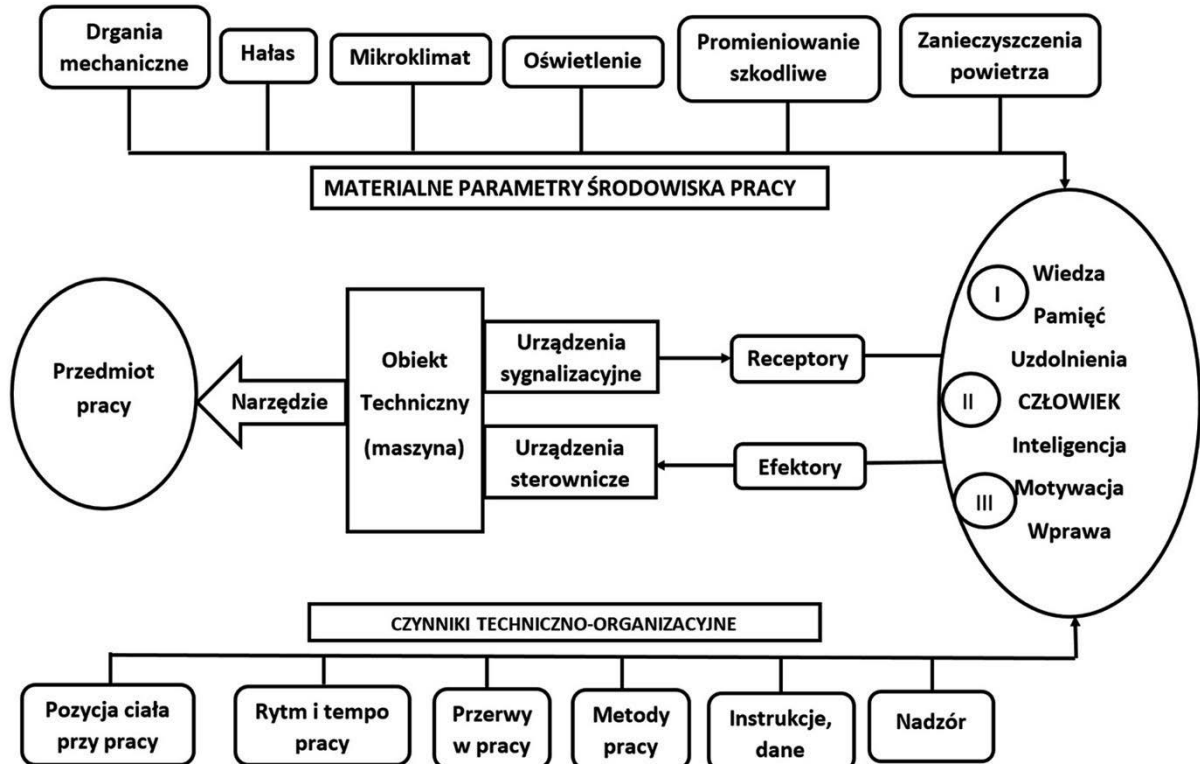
Drgania mechaniczne

Hałas

Mikroklimat

Oświetlenie

Promieniowanie szkodliwe

Zanieczyszczenia powietrza

MATERIALNE PARAMETRY ŚRODOWISKA PRACY

Przedmiot pracy

Narzędzie

Obiekt Techniczny (maszyna)

Urządzenia sygnalizacyjne

Urządzenia sterownicze

Receptory

Efektory

I

Wiedza

Pamięć

Uzdolnienia

II

CZŁOWIEK

Inteligencja

III

Motywacja

Wprawa

CZYNNIKI TECHNICZNO-ORGANIZACYJNE

Pozycja ciała przy pracy

Rytm i tempo pracy

Przerwy w pracy

Metody pracy

Instrukcje, dane

Nadzór